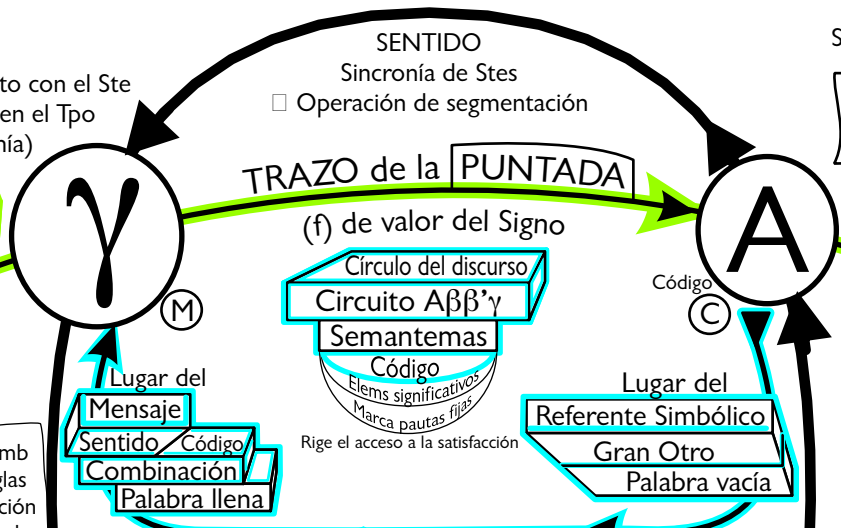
to con el Ste
en el Tpo
ía)

SENTIDO
Sincronía de Stes
□ Operación de segmentación

S

TRAZO de la PUNTADA
(f) de valor del Signo

γ

A

M

C

Código

Círculo del discurso
Circuito Aββ'γ
Semantemas
Código
Elems significativos
Marca pautas fijas
Rige el acceso a la satisfacción

Lugar del
Mensaje
Sentido
Código
Combinación
Palabra llena

Lugar del
Referente Simbólico
Gran Otro
Palabra vacía

mb
glas
ción